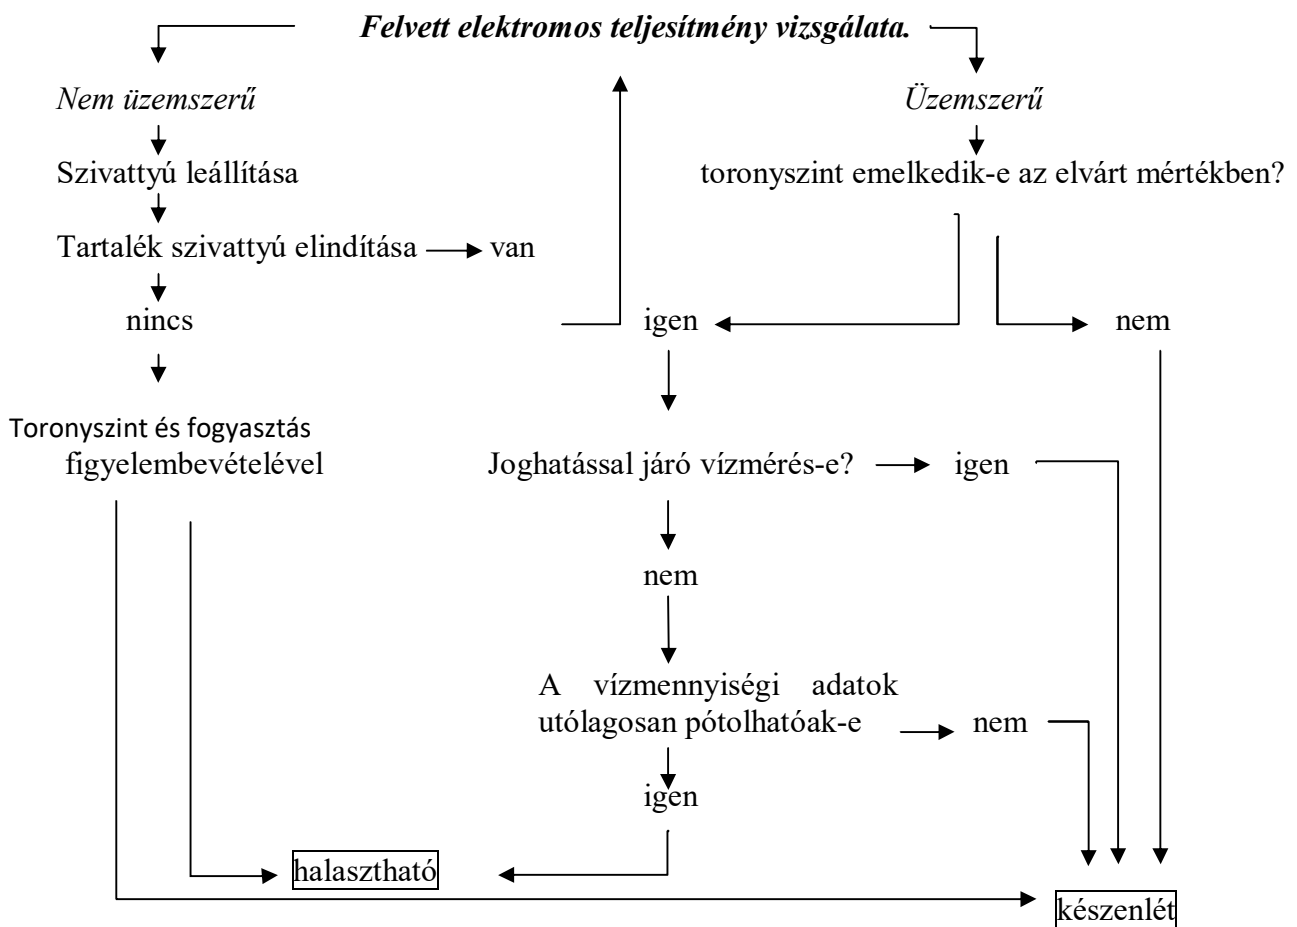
Felvett elektromos teljesítmény vizsgálata.

Nem üzemszerű

Üzemszerű

Szivattyú leállítása

toronyszint emelkedik-e az elvárt mértékben?

Tartalék szivattyú elindítása van

nincs

igen

nem

Toronyszint és fogyasztás figyelembevételével

Joghatással járó vízmérés-e? igen

nem

A vízmennyiségi adatok utólagosan pótolhatóak-e nem

igen

halasztható

készenlét